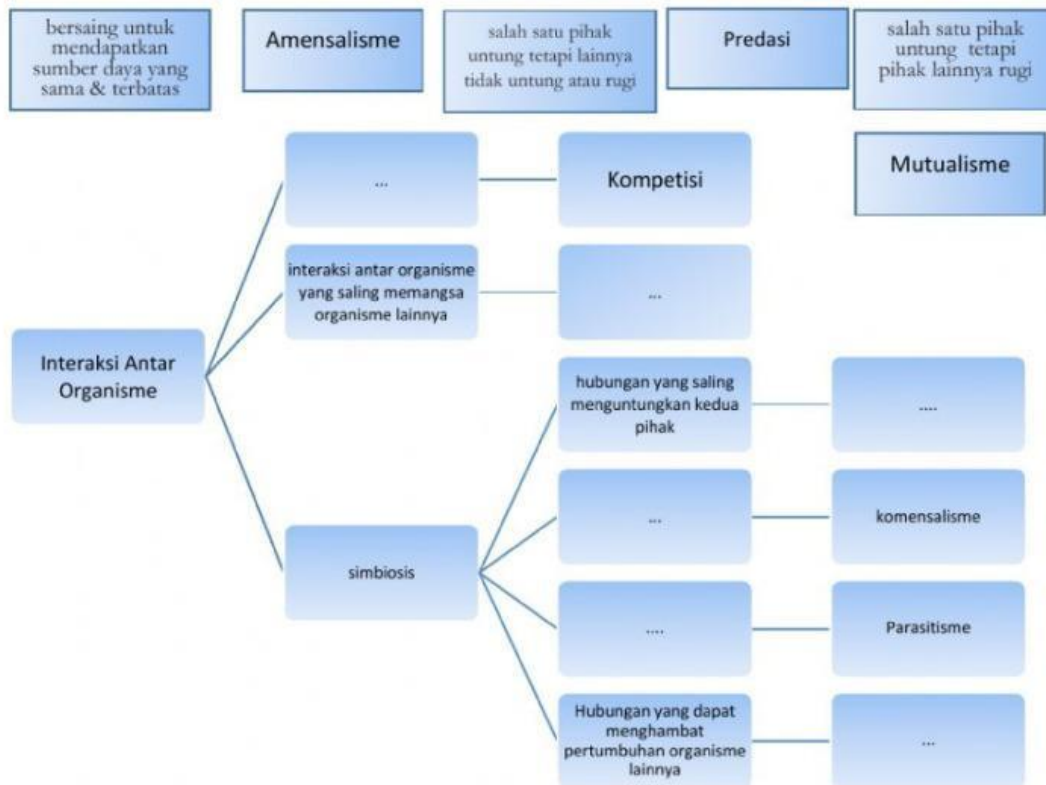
bersaing untuk mendapatkan sumber daya yang sama & terbatas

Amensalisme

salah satu pihak untung tetapi lainnya tidak untung atau rugi

Predasi

salah satu pihak untung tetapi pihak lainnya rugi

Mutualisme

Interaksi Antar Organisme

...

Kompetisi

interaksi antar organisme yang saling memangsa organisme lainnya

...

simbiosis

hubungan yang saling menguntungkan kedua pihak

....

...

komensalisme

....

Parasitisme

Hubungan yang dapat menghambat pertumbuhan organisme lainnya

...